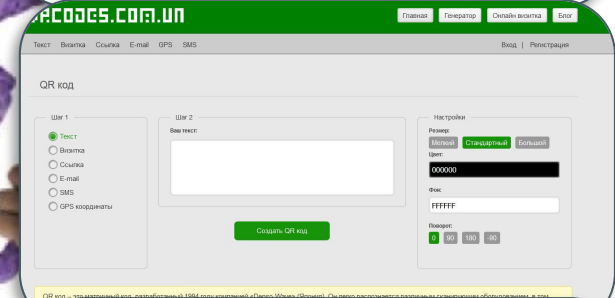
RCODES.COM.VN

Главная Генератор Онлайн визитка Блог

Текст Визитка Ссылка E-mail GPS SMS

Вход | Регистрация

QR код

Шаг 1

Текст
Визитка
Ссылка
E-mail
SMS
GPS координаты

Шаг 2

Ваш текст:

Создать QR код

Настройки

Размер:
Мелкий Стандартный Большой

Цвет:
000000

Фон:
FFFFFF

Поворот:
0 90 180 -90

QR код – это матричный код, разработанный 1994 году компанией «Denso Wave» (Япония). Он легко распознается различным сканирующим оборудованием, в том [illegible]